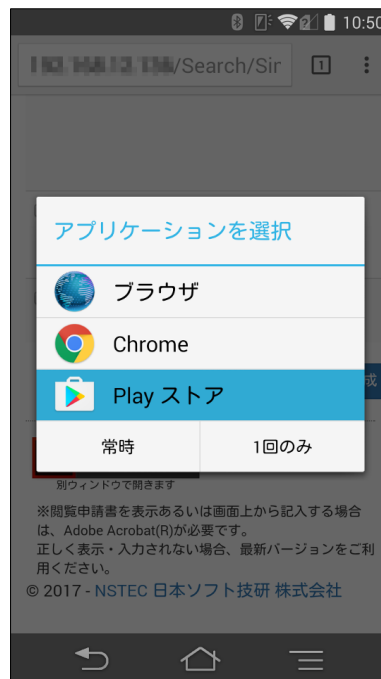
10:50

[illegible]/Search/Sir

1

アプリケーションを選択

ブラウザ

Chrome

Play ストア

常時

1回のみ

別ウィンドウで開きます

※閲覧申請書を表示あるいは画面上から記入する場合は、Adobe Acrobat(R)が必要です。
正しく表示・入力されない場合、最新バージョンをご利用ください。

© 2017 - NSTEC 日本ソフト技研 株式会社